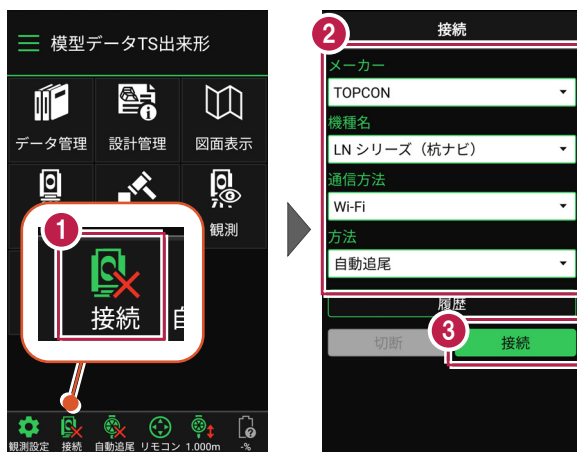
模型データTS出来形

データ管理
設計管理
図面表示
観測

1
接続
自

観測設定
接続
自動追尾
リモコン
1.000m
-%

2
接続
メーカー
TOPCON
機種名
LN シリーズ（杭ナビ）
通信方法
Wi-Fi
方法
自動追尾
履歴
切断
3
接続